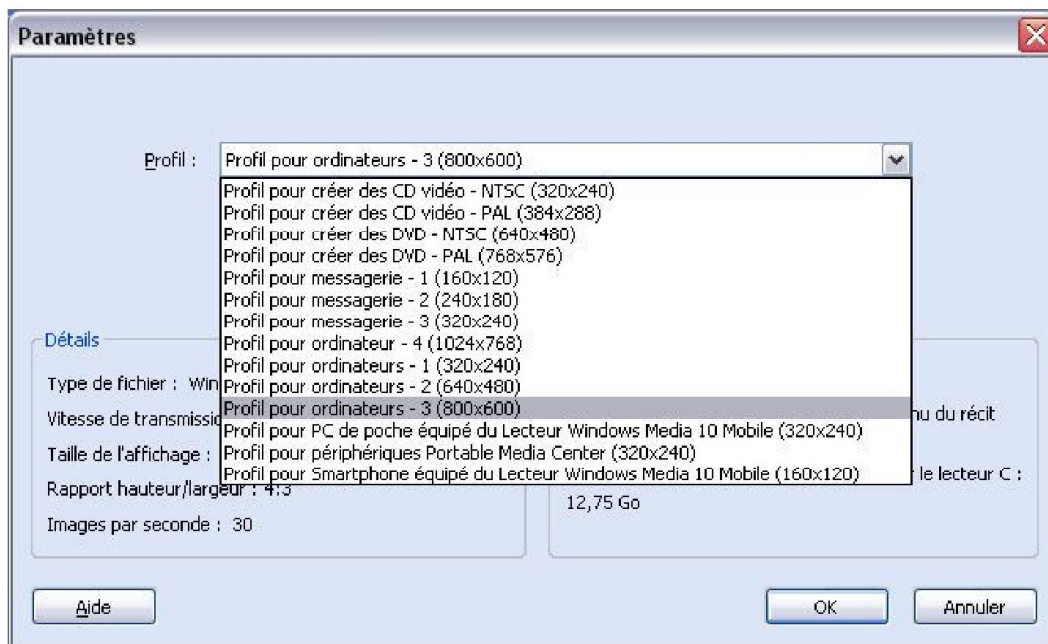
Paramètres

Profil : Profil pour ordinateurs - 3 (800x600)

Profil pour créer des CD vidéo - NTSC (320x240)
Profil pour créer des CD vidéo - PAL (384x288)
Profil pour créer des DVD - NTSC (640x480)
Profil pour créer des DVD - PAL (768x576)
Profil pour messagerie - 1 (160x120)
Profil pour messagerie - 2 (240x180)
Profil pour messagerie - 3 (320x240)
Profil pour ordinateur - 4 (1024x768)
Profil pour ordinateurs - 1 (320x240)
Profil pour ordinateurs - 2 (640x480)
Profil pour ordinateurs - 3 (800x600)
Profil pour PC de poche équipé du Lecteur Windows Media 10 Mobile (320x240)
Profil pour périphériques Portable Media Center (320x240)
Profil pour Smartphone équipé du Lecteur Windows Media 10 Mobile (160x120)

Détails

Type de fichier : Win

Vitesse de transmissio

Taille de l'affichage :

Rapport hauteur/largeur : 4:3

Images par seconde : 30

nu du récit

le lecteur C :

12,75 Go

Aide

OK

Annuler